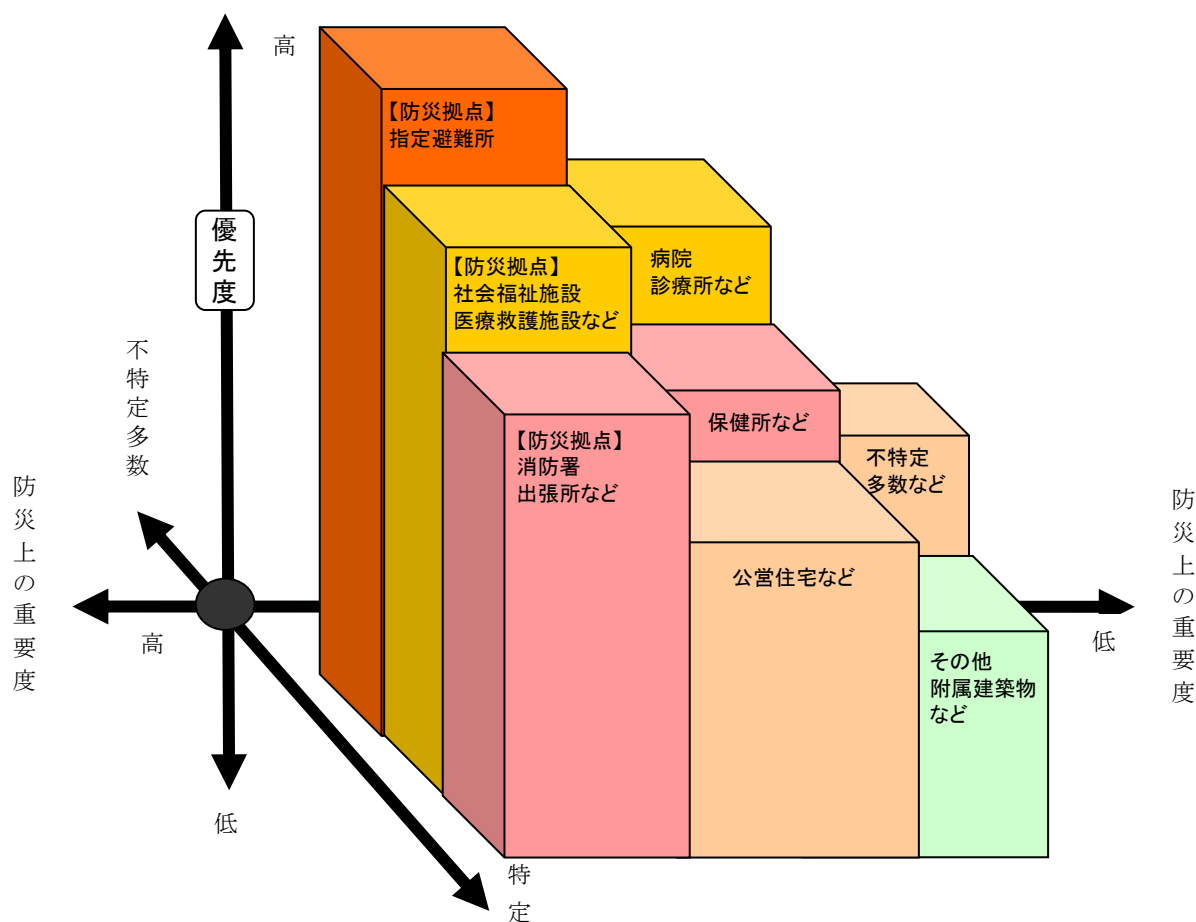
高

優先度

不特定多数

防災上の重要度

高

低

特定

【防災拠点】
指定避難所

【防災拠点】
社会福祉施設
医療救護施設など

病院
診療所など

【防災拠点】
消防署
出張所など

保健所など

不特定
多数など

公営住宅など

その他
附属建築物
など

防災上の重要度

低